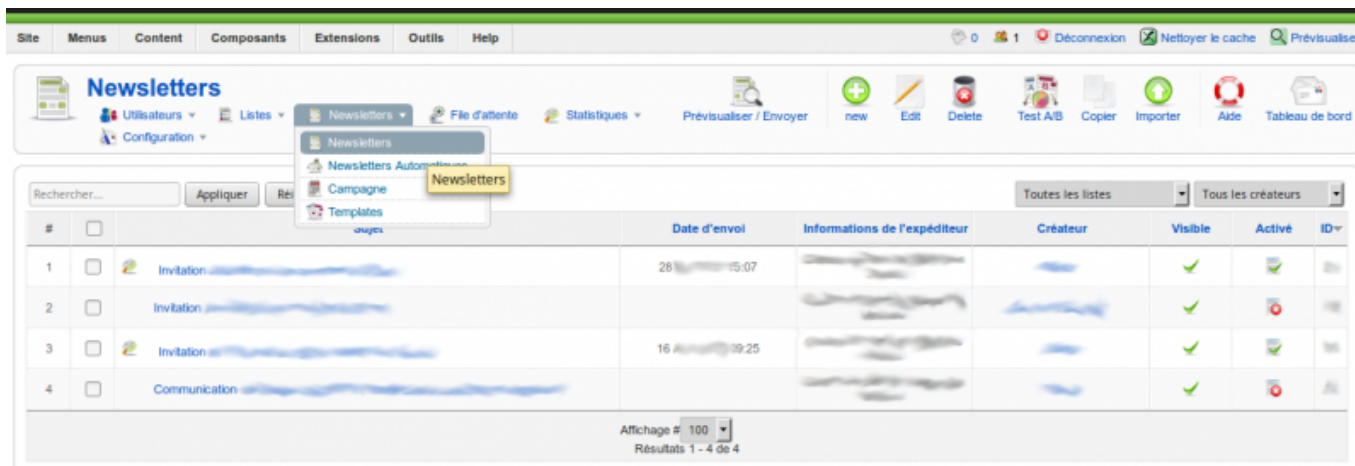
Site Menus Content Composants Extensions Outils Help

0 1 Déconnexion Nettoyer le cache Prévisualiser

Newsletters

Utilisateurs ▾ Listes ▾ Newsletters ▾ File d'attente Statistiques ▾
Configuration ▾

Newsletters
Newsletters Automatiques
Campagne
Templates

Newsletters

Prévisualiser / Envoyer new Edit Delete Test A/B Copier Importer Aide Tableau de bord

Rechercher... Appliquer Ré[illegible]

Toutes les listes Tous les créateurs

| # | | Sujet | Date d'envoi | Informations de l'expéditeur | Créateur | Visible | Activé | ID |
|---|---|---|---|---|---|---|---|---|
| 1 | | Invitation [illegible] | 28 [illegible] 5:07 | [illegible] | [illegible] | | | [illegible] |
| 2 | | Invitation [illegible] | | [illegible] | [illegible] | | | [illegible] |
| 3 | | Invitation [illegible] | 16 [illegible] 09:25 | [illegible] | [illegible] | | | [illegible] |
| 4 | | Communication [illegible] | | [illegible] | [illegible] | | | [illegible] |

Affichage # 100
Résultats 1 - 4 de 4